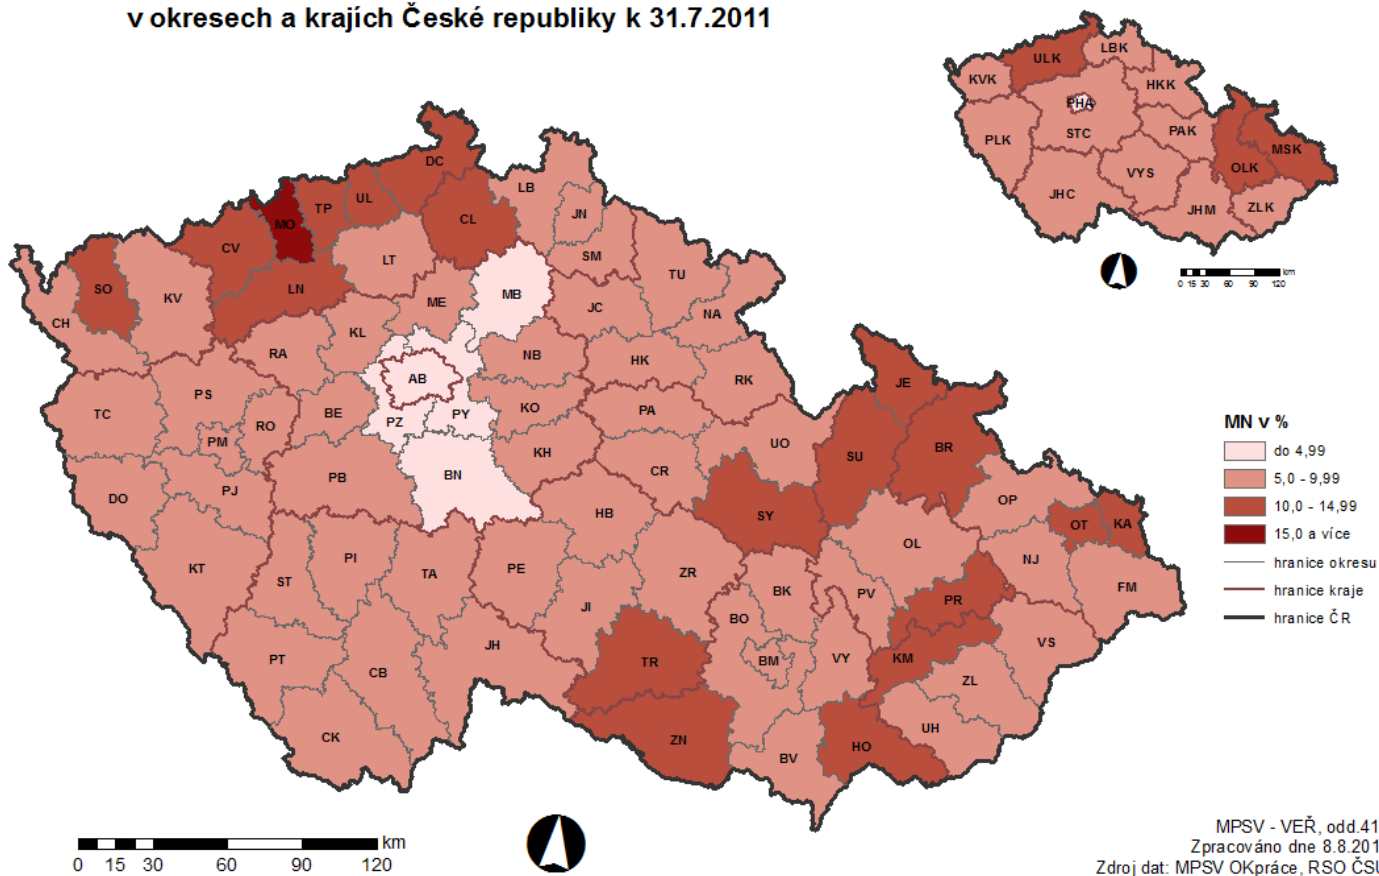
v okresech a krajích České republiky k 31.7.2011

ULK LBK KVK HKK PHA STC PAK PLK MSK OLK VYS JHC JHM ZLK

0 15 30 60 90 120 km

DC TP UL MO CV CL LB JN SM LT SO KV LN MB TU MB ME JC NA CH RA KL NB AB HK RK TC PS PY KO PA RO BE PZ JE PM KH UO SU BR PJ PB BN CR DO HB SY OP OT KA OL NJ KT PI PE ZR ST TA JI BK PV PR FM BO PT JH TR BM VY KM VS CB ZL UH CK ZN BV HO

MN v %
do 4,99
5,0 - 9,99
10,0 - 14,99
15,0 a více
hranice okresu
hranice kraje
hranice ČR

0 15 30 60 90 120 km

MPSV - VEŘ, odd.41
Zpracováno dne 8.8.201
Zdroj dat: MPSV OKpráce, RSO ČSÚ